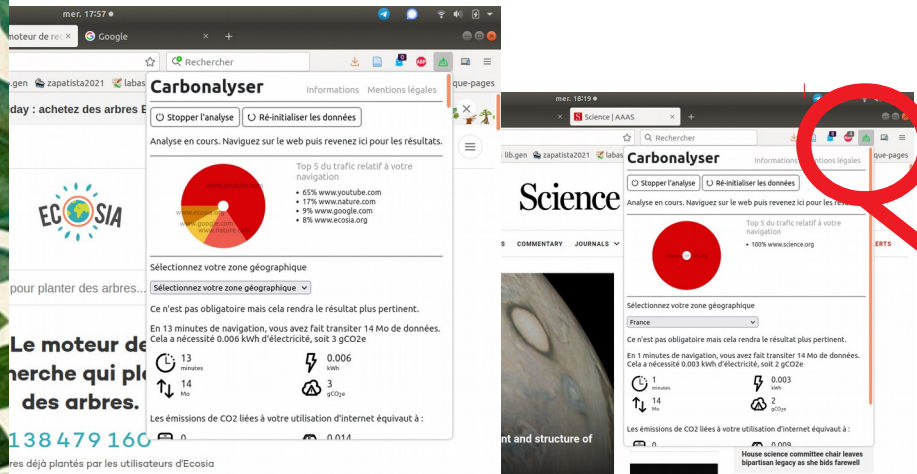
mer. 17:57
moteur de re
Google
Rechercher
.gen zapatista2021 labas
day : achetez des arbres E
ECOSIA
pour planter des arbres...
Le moteur de
herche qui pl
des arbres.
138479160
res déjà plantés par les utilisateurs d'Ecosia

Carbonalyser
Informations Mentions légales
Stopper l'analyse
Ré-initialiser les données
Analyse en cours. Naviguez sur le web puis revenez ici pour les résultats.
Top 5 du trafic relatif à votre navigation
• 65% www.youtube.com
• 17% www.nature.com
• 9% www.google.com
• 8% www.ecosia.org
www.youtube.com
www.ecosia.org
www.google.com
www.nature.com
Sélectionnez votre zone géographique
Sélectionnez votre zone géographique
Ce n'est pas obligatoire mais cela rendra le résultat plus pertinent.
En 13 minutes de navigation, vous avez fait transiter 14 Mo de données. Cela a nécessité 0.006 kWh d'électricité, soit 3 gCO2e
13 minutes
0.006 kWh
14 Mo
3 gCO2e
Les émissions de CO2 liées à votre utilisation d'internet équivaut à :
0
0.014

mer. 18:19
Science | AAAS
Rechercher
lib.gen zapatista2021 labas
que-pages
Science
COMMENTARY JOURNALS
ERTS
nt and structure of
House science committee chair leaves bipartisan legacy as she bids farewell

Carbonalyser
Informations Mentions légales
Stopper l'analyse
Ré-initialiser les données
Analyse en cours. Naviguez sur le web puis revenez ici pour les résultats.
Top 5 du trafic relatif à votre navigation
• 100% www.science.org
Sélectionnez votre zone géographique
France
Ce n'est pas obligatoire mais cela rendra le résultat plus pertinent.
En 1 minutes de navigation, vous avez fait transiter 14 Mo de données. Cela a nécessité 0.003 kWh d'électricité, soit 2 gCO2e
1 minutes
0.003 kWh
14 Mo
2 gCO2e
Les émissions de CO2 liées à votre utilisation d'internet équivaut à :
0
0.009